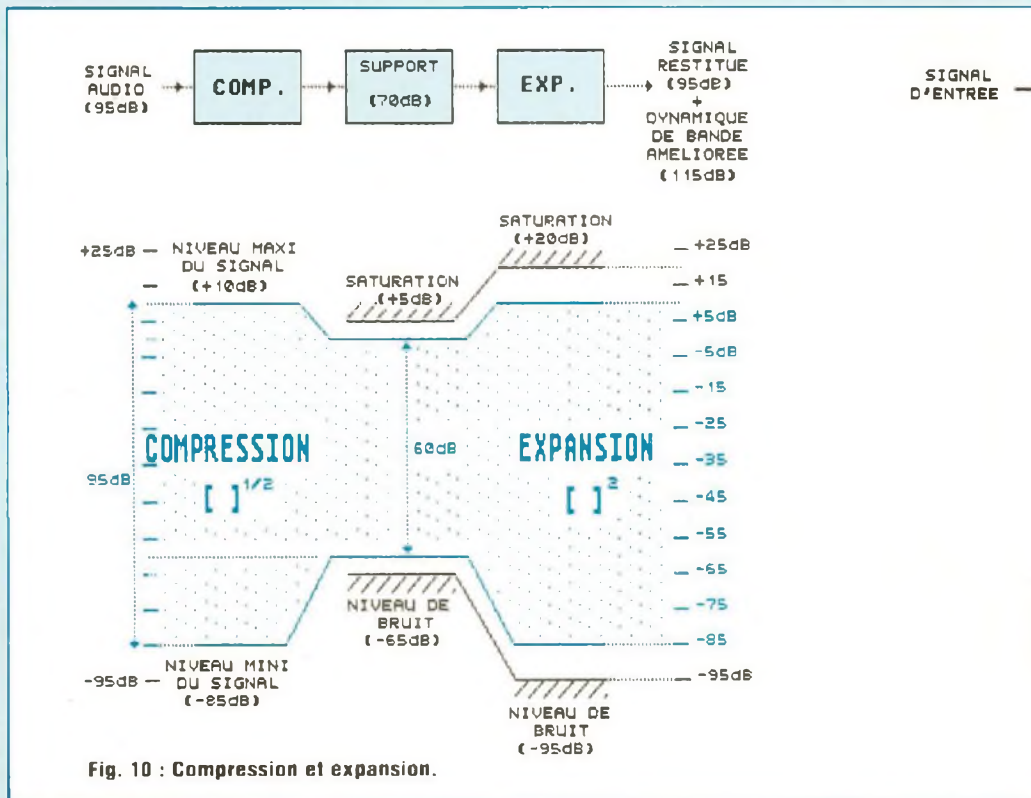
SIGNAL AUDIO (95dB)

COMP.

SUPPORT (70dB)

EXP.

SIGNAL RESTITUE (95dB) + DYNAMIQUE DE BANDE AMELIOREE (115dB)

SIGNAL D'ENTREE

+25dB — NIVEAU MAXI DU SIGNAL (+10dB)

SATURATION (+5dB)

SATURATION (+20dB)

— +25dB
— +15
— +5dB
— -5dB
— -15
— -25
— -35
— -45
— -55
— -65
— -75
— -85

COMPRESSION
$[\ ]^{1/2}$

95dB

60dB

EXPANSION
$[\ ]^{2}$

NIVEAU DE BRUIT (-65dB)

-95dB — NIVEAU MINI DU SIGNAL (-85dB)

— -95dB

NIVEAU DE BRUIT (-95dB)

Fig. 10 : Compression et expansion.